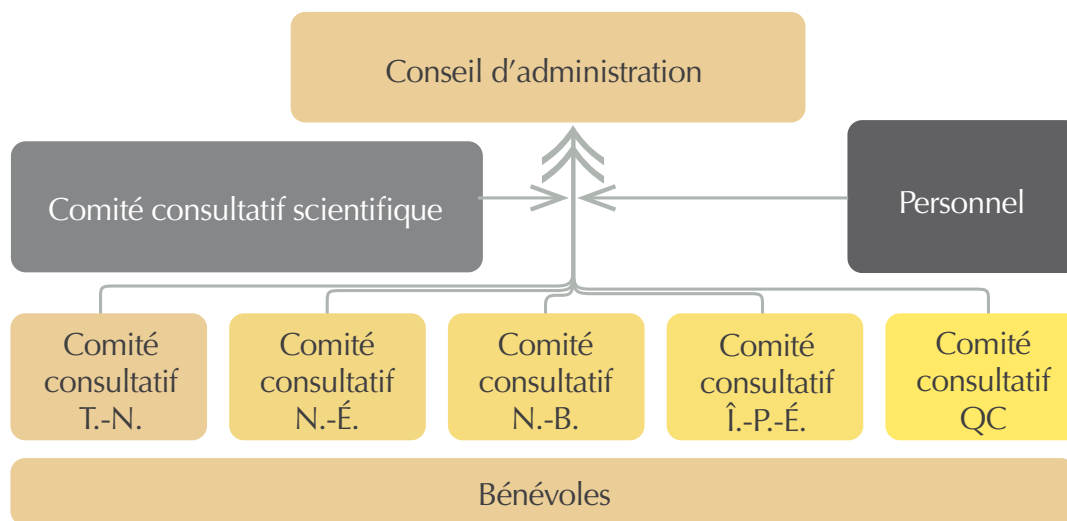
Conseil d’administration

Comité consultatif scientifique

Personnel

Comité consultatif T.-N.

Comité consultatif N.-É.

Comité consultatif N.-B.

Comité consultatif Î.-P.-É.

Comité consultatif QC

Bénévoles